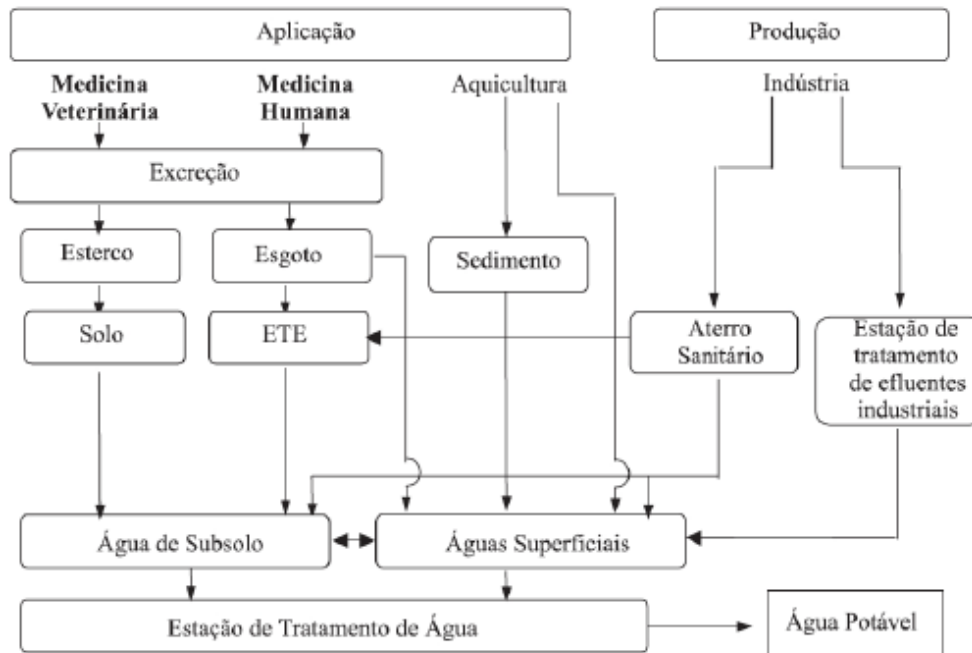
Aplicação

Produção

Medicina Veterinária

Medicina Humana

Aquicultura

Indústria

Excreção

Esterco

Esgoto

Sedimento

Solo

ETE

Aterro Sanitário

Estação de tratamento de efluentes industriais

Água de Subsolo

Águas Superficiais

Estação de Tratamento de Água

Água Potável